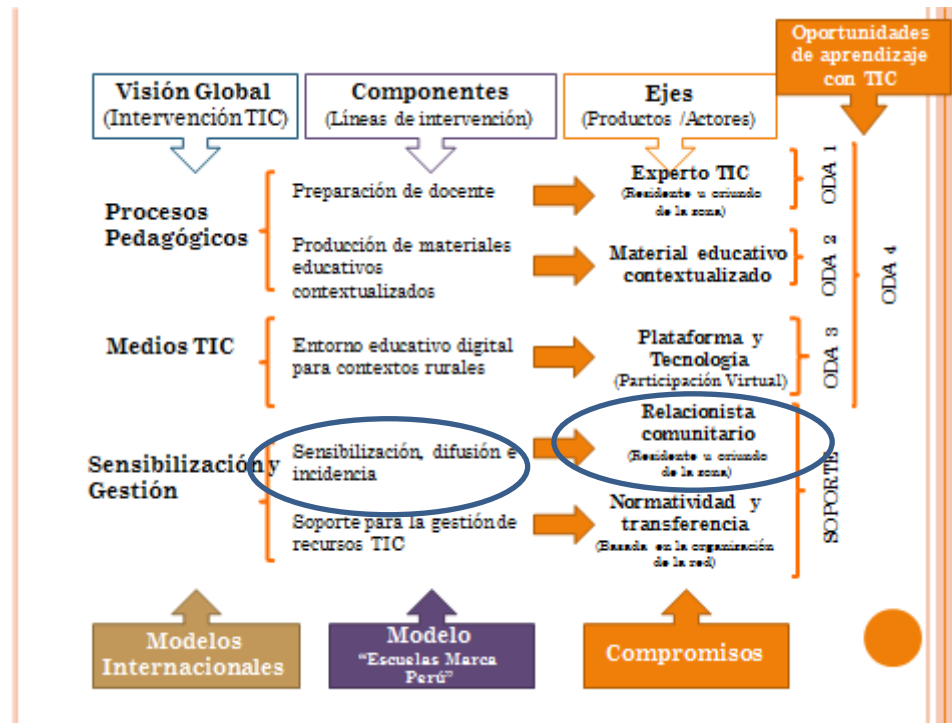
Oportunidades de aprendizaje con TIC

Visión Global (Intervención TIC)

Componentes (Líneas de intervención)

Ejes (Productos /Actores)

Procesos Pedagógicos

Preparación de docente

Experto TIC (Residente u oriundo de la zona)

ODA 1

Producción de materiales educativos contextualizados

Material educativo contextualizado

ODA 2

ODA 4

Medios TIC

Entorno educativo digital para contextos rurales

Plataforma y Tecnología (Participación Virtual)

ODA 3

Sensibilización y Gestión

Sensibilización, difusión e incidencia

Relacionista comunitario (Residente u oriundo de la zona)

Soporte para la gestión de recursos TIC

Normatividad y transferencia (Basada en la organización de la red)

SOPORTE

Modelos Internacionales

Modelo "Escuelas Marca Perú"

Compromisos